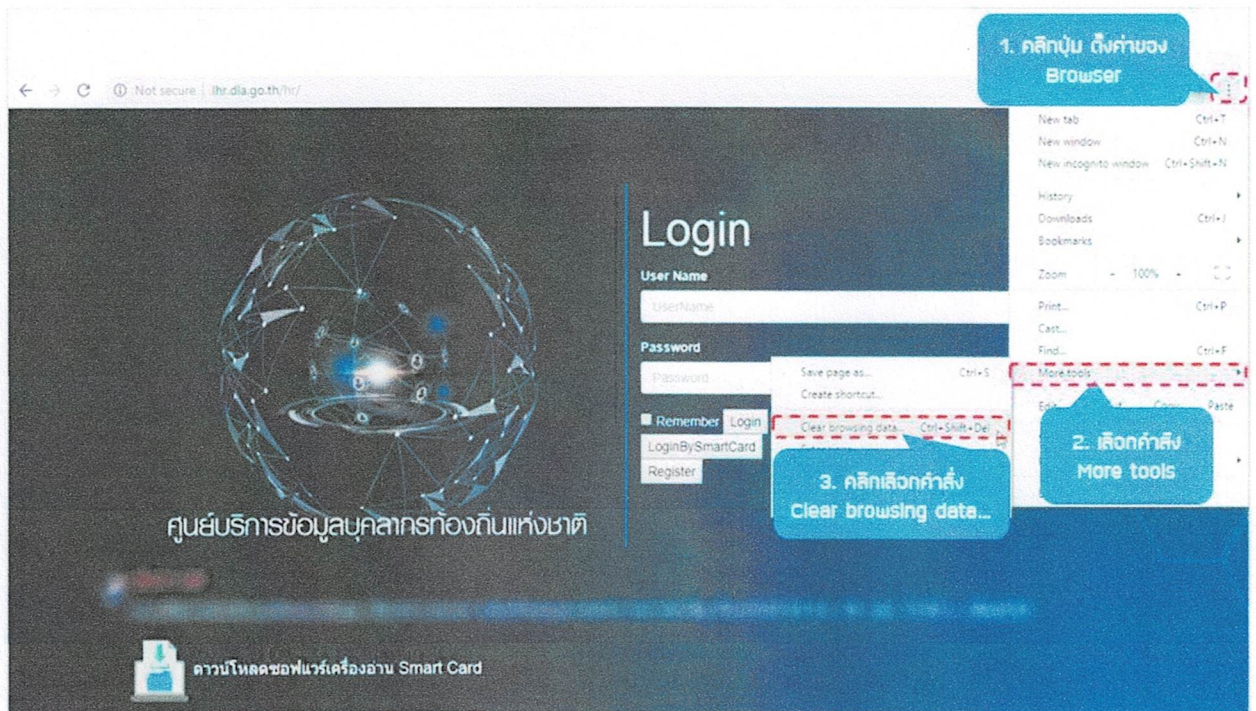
1. คลิกปุ่ม ตั้งค่าของ Browser

Not secure | lhr.dla.go.th/hr/

New tab Ctrl+T
New window Ctrl+N
New incognito window Ctrl+Shift+N
History
Downloads Ctrl+J
Bookmarks
Zoom - 100% +
Print... Ctrl+P
Cast...
Find... Ctrl+F
More tools
Edit Cut Copy Paste

Login
User Name
UserName
Password
Password
Remember Login
LoginBySmartCard
Register

Save page as... Ctrl+S
Create shortcut...
Clear browsing data... Ctrl+Shift+Del

2. เลือกคำสั่ง More tools

3. คลิกเลือกคำสั่ง Clear browsing data...

ศูนย์บริการข้อมูลบุคลากรท้องถิ่นแห่งชาติ

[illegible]

ดาวน์โหลดซอฟแวร์เครื่องอ่าน Smart Card